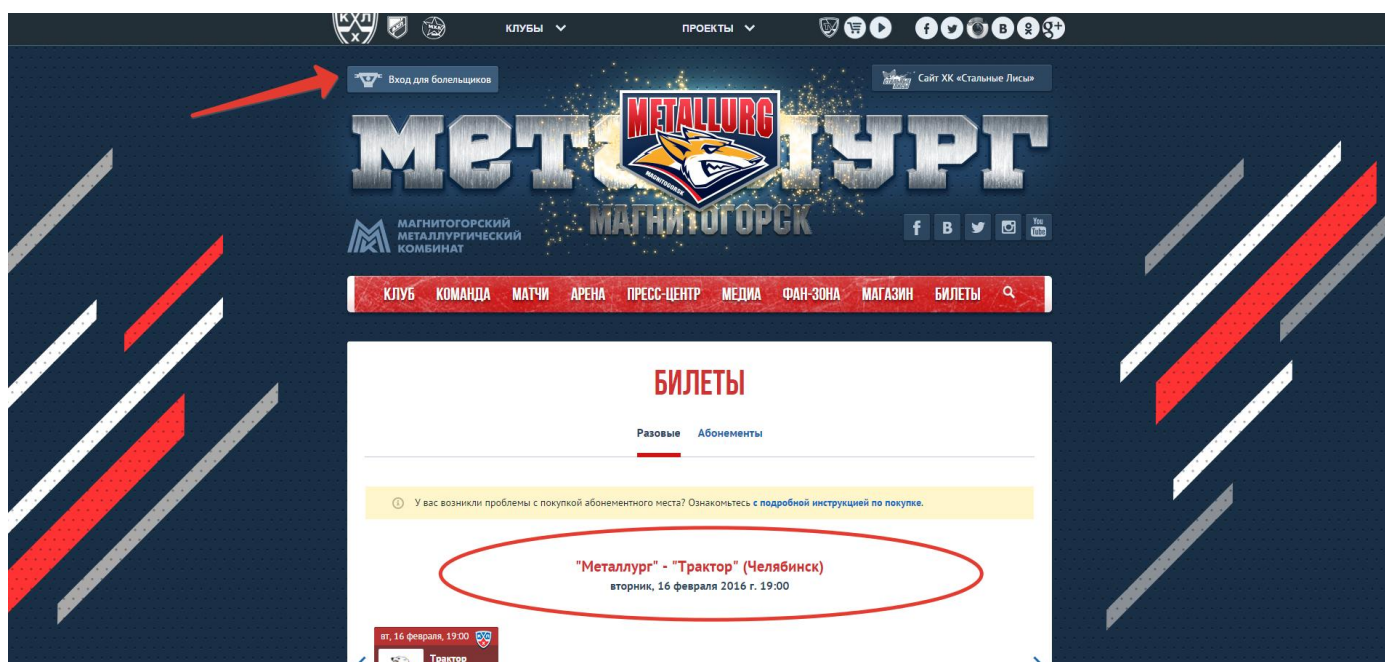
КХЛ КЛУБЫ ПРОЕКТЫ

Вход для болельщиков

Сайт ХК «Стальные Лисы»

МЕТАЛЛУРГ
METALLURG
MAGNITOGORSK
МАГНИТОГОРСК

МАГНИТОГОРСКИЙ МЕТАЛЛУРГИЧЕСКИЙ КОМБИНАТ

КЛУБ КОМАНДА МАТЧИ АРЕНА ПРЕСС-ЦЕНТР МЕДИА ФАН-ЗОНА МАГАЗИН БИЛЕТЫ

БИЛЕТЫ

Разовые Абонементы

У вас возникли проблемы с покупкой абонементного места? Ознакомьтесь с подробной инструкцией по покупке.

"Металлург" - "Трактор" (Челябинск)
вторник, 16 февраля 2016 г. 19:00

вт, 16 февраля, 19:00
Трактор